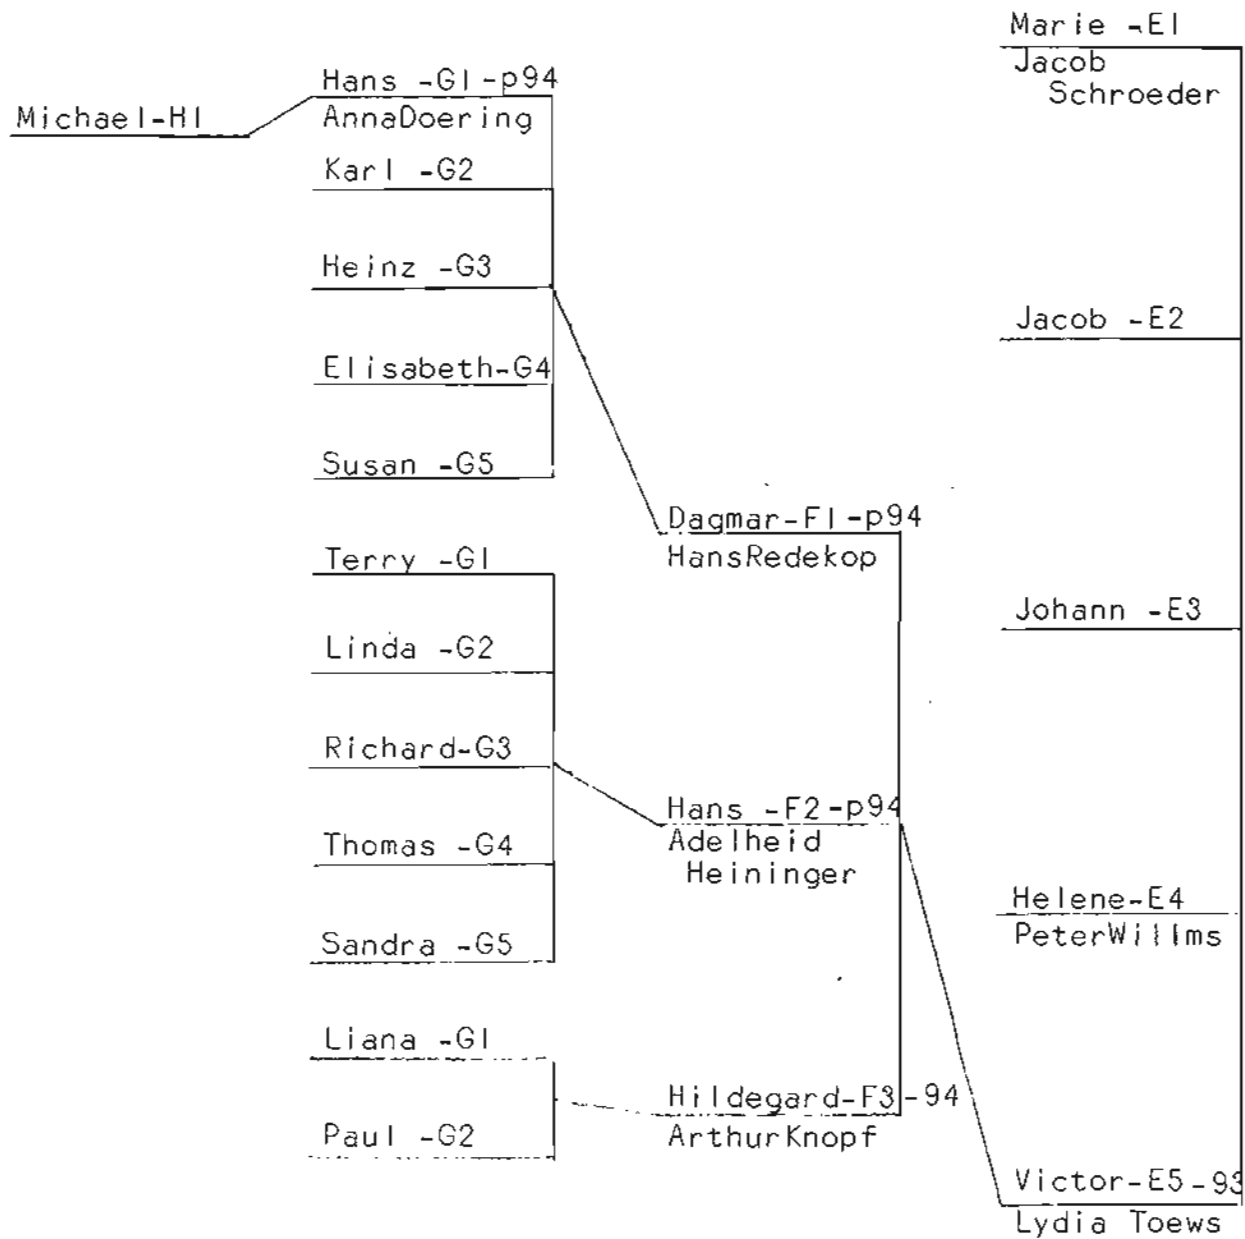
Michael-HI

Hans -GI-p94
AnnaDoering

Karl -G2

Heinz -G3

Elisabeth-G4

Susan -G5

Terry -GI

Linda -G2

Richard-G3

Thomas -G4

Sandra -G5

Liana -GI

Paul -G2

Dagmar-FI-p94
HansRedekop

Hans -F2-p94
Adelheid
Heininger

Hildegard-F3-94
ArthurKnopf

Marie -EI
Jacob
Schroeder

Jacob -E2

Johann -E3

Helene-E4
PeterWillms

Victor-E5-93
Lydia Toews